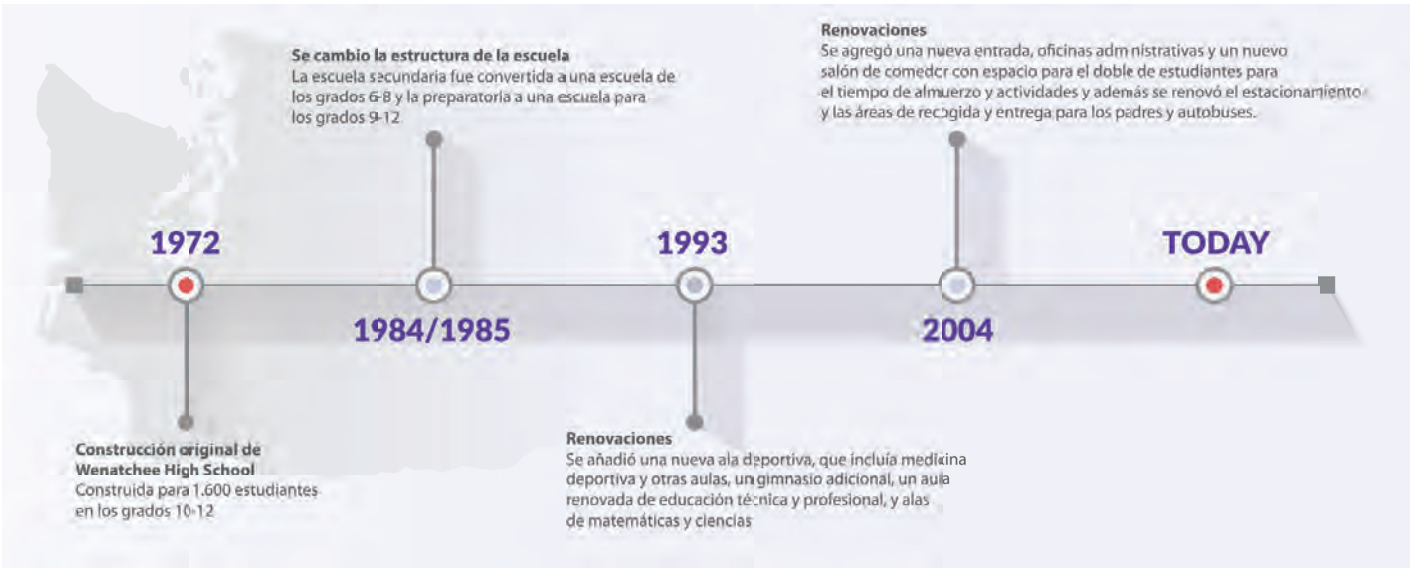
Se cambio la estructura de la escuela
La escuela secundaria fue convertida a una escuela de los grados 6-8 y la preparatoria a una escuela para los grados 9-12

Renovaciones
Se agregó una nueva entrada, oficinas administrativas y un nuevo salón de comedor con espacio para el doble de estudiantes para el tiempo de almuerzo y actividades y además se renovó el estacionamiento y las áreas de recogida y entrega para los padres y autobuses.

1972

1984/1985

1993

2004

TODAY

Construcción original de Wenatchee High School
Construida para 1.600 estudiantes en los grados 10-12

Renovaciones
Se añadió una nueva ala deportiva, que incluía medicina deportiva y otras aulas, un gimnasio adicional, un aula renovada de educación técnica y profesional, y alas de matemáticas y ciencias